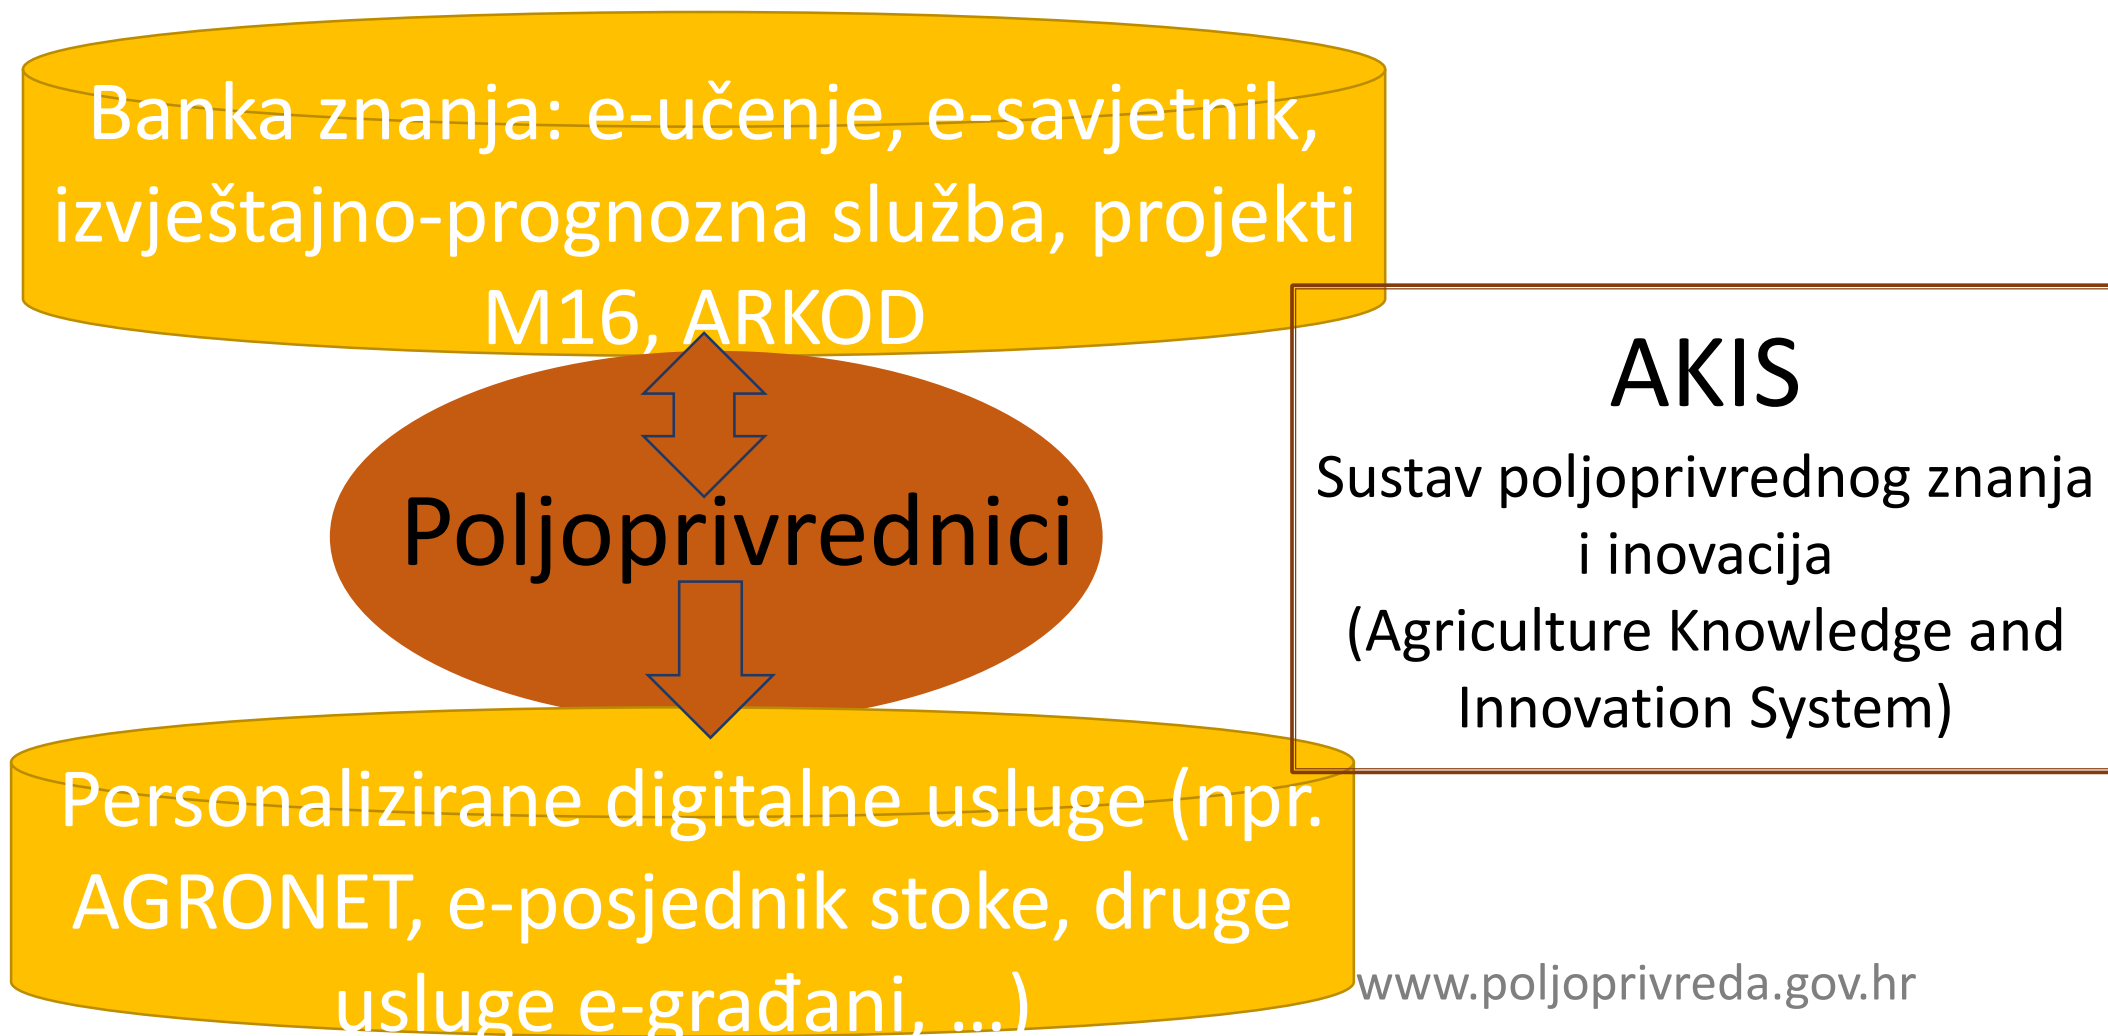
Banka znanja: e-učenje, e-savjetnik, izvještajno-prognozna služba, projekti M16, ARKOD

Poljoprivrednici

Personalizirane digitalne usluge (npr. AGRONET, e-posjednik stoke, druge usluge e-građani, ...)

AKIS

Sustav poljoprivrednog znanja i inovacija

(Agriculture Knowledge and Innovation System)

www.poljoprivreda.gov.hr